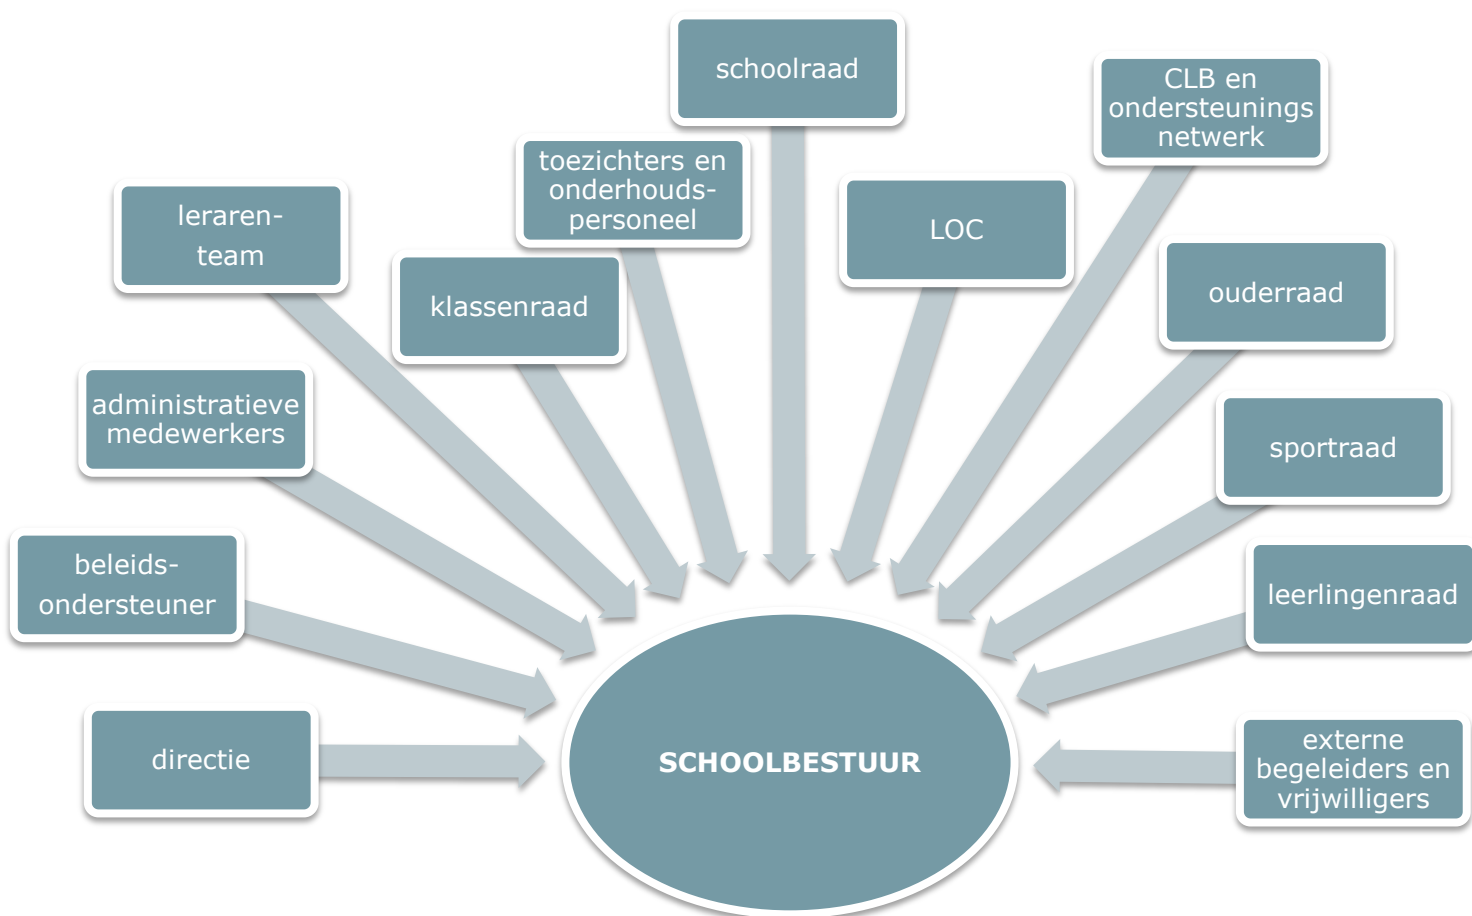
schoolraad

toezichters en onderhouds-personeel

CLB en ondersteunings netwerk

leraren-team

klassenraad

LOC

ouderraad

administratieve medewerkers

sportraad

beleids-ondersteuner

leerlingenraad

directie

SCHOOLBESTUUR

externe begeleiders en vrijwilligers